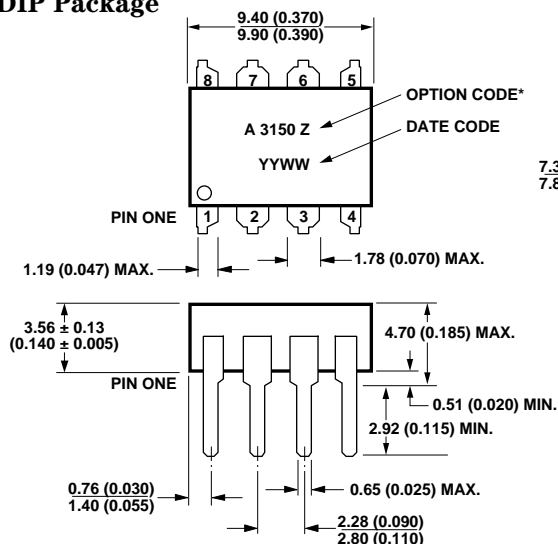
DIP Package

9.40 (0.370)
9.90 (0.390)

8 7 6 5

OPTION CODE*

A 3150 Z

DATE CODE

YYWW

7.3
7.8

PIN ONE 1 2 3 4

1.19 (0.047) MAX.

1.78 (0.070) MAX.

3.56 ± 0.13
(0.140 ± 0.005)

4.70 (0.185) MAX.

PIN ONE

0.51 (0.020) MIN.

2.92 (0.115) MIN.

0.76 (0.030)
1.40 (0.055)

0.65 (0.025) MAX.

2.28 (0.090)
2.80 (0.110)